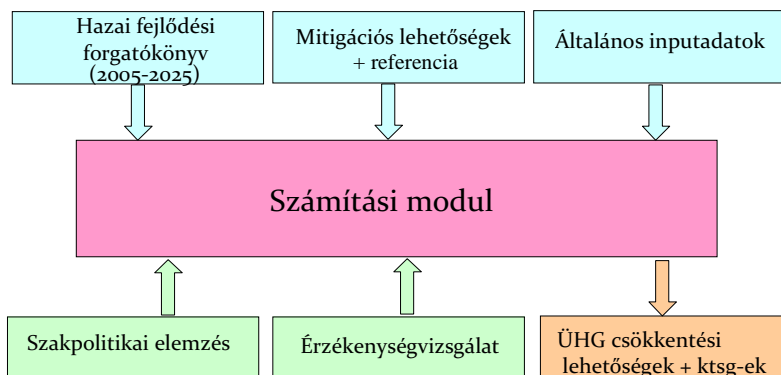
Hazai fejlődési forgatókönyv (2005-2025)

Mitigációs lehetőségek + referencia

Általános inputadatok

Számítási modul

Szakpolitikai elemzés

Érzékenységvizsgálat

ÜHG csökkentési lehetőségek + ktsg-ek